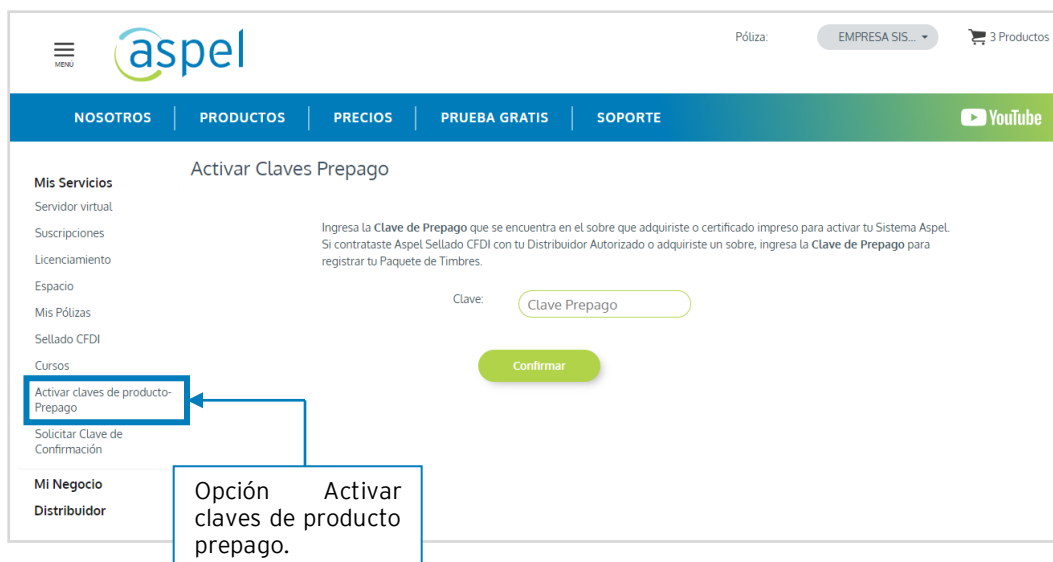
MENÚ

aspel

Póliza: EMPRESA SIS... ▾ 3 Productos

NOSOTROS | PRODUCTOS | PRECIOS | PRUEBA GRATIS | SOPORTE

YouTube

Mis Servicios
Servidor virtual
Suscripciones
Licenciamiento
Espacio
Mis Pólizas
Sellado CFDI
Cursos
Activar claves de producto-Prepago
Solicitar Clave de Confirmación
Mi Negocio
Distribuidor

Activar Claves Prepago

Ingresa la **Clave de Prepago** que se encuentra en el sobre que adquiriste o certificado impreso para activar tu Sistema Aspel.
Si contrataste Aspel Sellado CFDI con tu Distribuidor Autorizado o adquiriste un sobre, ingresa la **Clave de Prepago** para registrar tu Paquete de Timbres.

Clave: Clave Prepago

Confirmar

Opción Activar claves de producto prepago.